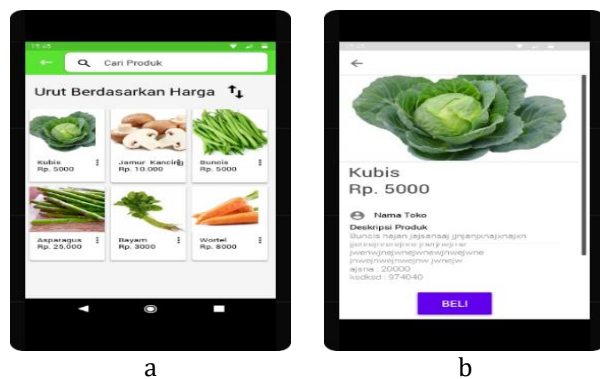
Cari Produk

Urut Berdasarkan Harga

Kubis
Rp. 5000

Jamur Kancing
Rp. 10.000

Buncis
Rp. 5000

Asparagus
Rp. 25.000

Bayam
Rp. 3000

Wortel
Rp. 8000

a

Kubis
Rp. 5000

Nama Toko
Deskripsi Produk
Buncis najan jajsansaj jjnjanjxnajxnajxn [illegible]
jwerwjnwjwnwjwnewjnwejwne
jnwejnwejnwejnw jwnejw
ajsne : 20000
ksdksd : 974040

BELI

b